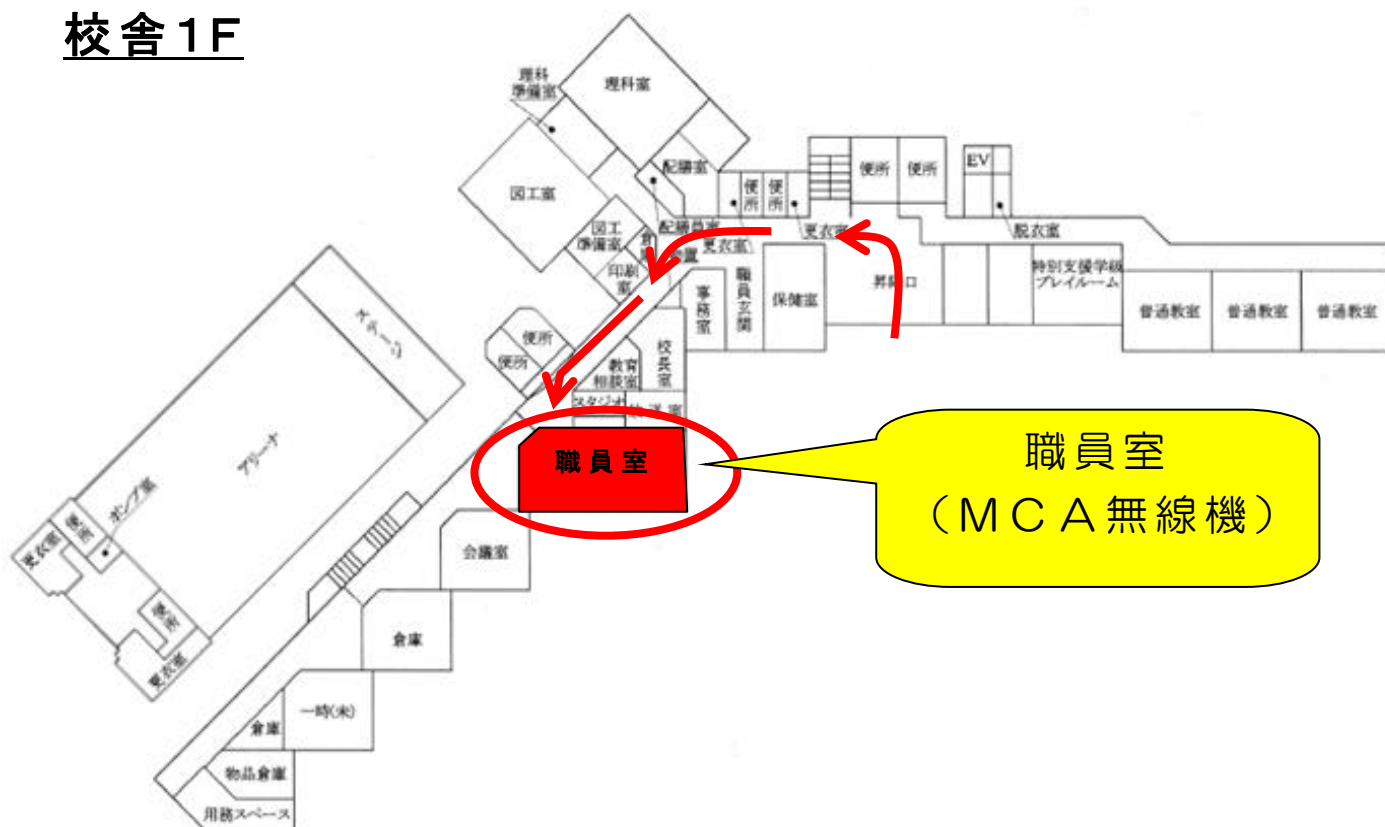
校舎1F

理科準備室
理科室
配膳室
図工室
図工準備室
配膳員室
更衣室
更衣室
印刷室
便所
便所
便所
便所
EV
脱衣室
事務室
職員玄関
保健室
昇降口
特別支援学級プレイルーム
普通教室
普通教室
普通教室
ステージ
便所
便所
教育相談室
校長室
スタジオ
放送室
アリーナ
ポンプ室
更衣室
便所
便所
更衣室
職員室
職員室
（MCA無線機）
会議室
倉庫
一時(未)
倉庫
物品倉庫
用務スペース